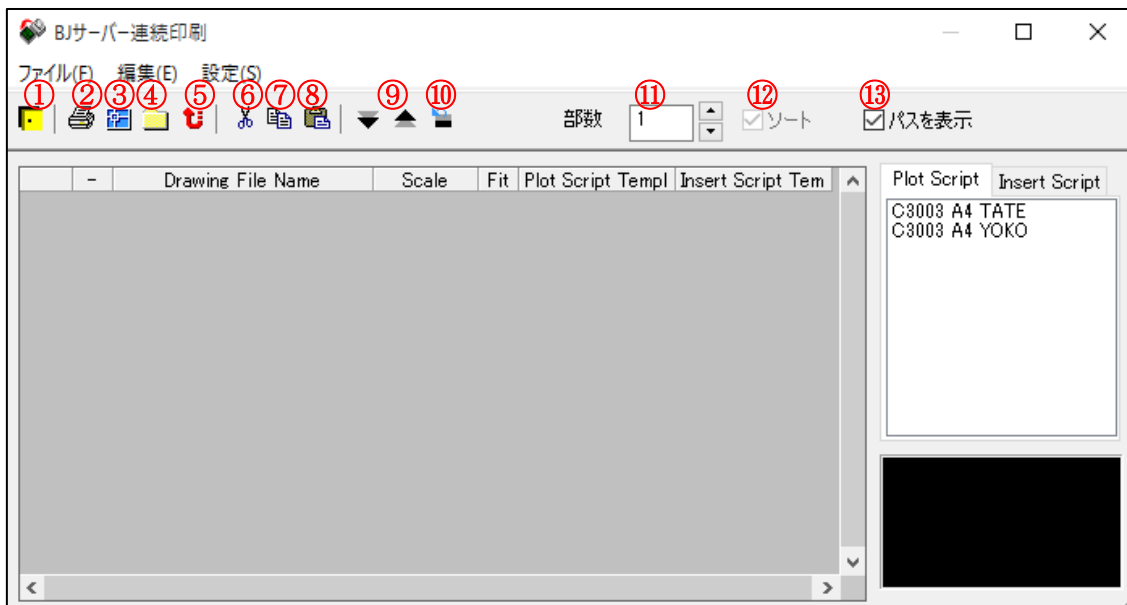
BJサーバー連続印刷

ファイル(F) 編集(E) 設定(S)

① ② ③ ④ ⑤ ⑥ ⑦ ⑧ ⑨ ⑩ 部数 ⑪ 1 ⑫ ソート ⑬ パスを表示

| - | Drawing File Name | Scale | Fit | Plot Script Templ | Insert Script Tem |
|---|---|---|---|---|---|

Plot Script Insert Script

C3003 A4 TATE
C3003 A4 YOKO